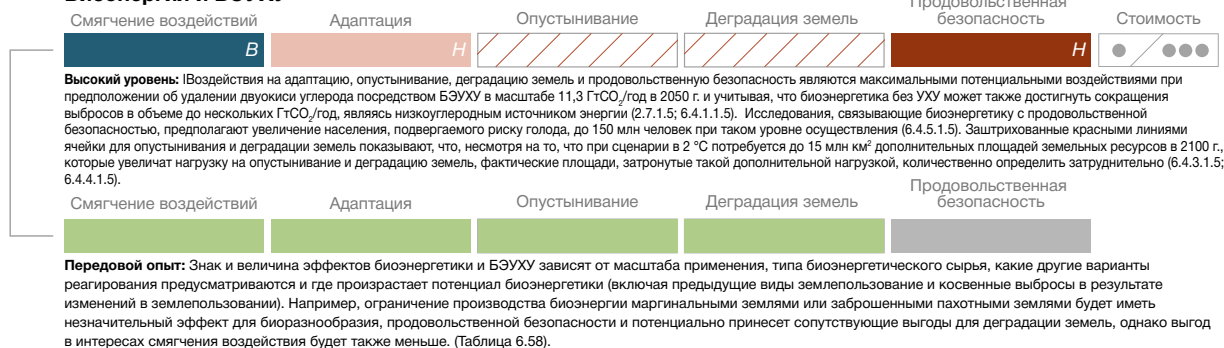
Смягчение воздействий | Адаптация | Опустынивание | Деградация земель | Продовольственная безопасность | Стоимость

B | H | H

**Высокий уровень:** IВоздействия на адаптацию, опустынивание, деградацию земель и продовольственную безопасность являются максимальными потенциальными воздействиями при предположении об удалении двуокиси углерода посредством БЭУХУ в масштабе 11,3 ГтCO$_2$/год в 2050 г. и учитывая, что биоэнергетика без УХУ может также достигнуть сокращения выбросов в объеме до нескольких ГтCO$_2$/год, являясь низкоуглеродным источником энергии (2.7.1.5; 6.4.1.1.5). Исследования, связывающие биоэнергетику с продовольственной безопасностью, предполагают увеличение населения, подвергаемого риску голода, до 150 млн человек при таком уровне осуществления (6.4.5.1.5). Заштрихованные красными линиями ячейки для опустынивания и деградации земель показывают, что, несмотря на то, что при сценарии в 2 °C потребуется до 15 млн км$^2$ дополнительных площадей земельных ресурсов в 2100 г., которые увеличат нагрузку на опустынивание и деградацию земель, фактические площади, затронутые такой дополнительной нагрузкой, количественно определить затруднительно (6.4.3.1.5; 6.4.4.1.5).

Смягчение воздействий | Адаптация | Опустынивание | Деградация земель | Продовольственная безопасность

**Передовой опыт:** Знак и величина эффектов биоэнергетики и БЭУХУ зависят от масштаба применения, типа биоэнергетического сырья, какие другие варианты реагирования предусматриваются и где произрастает потенциал биоэнергетики (включая предыдущие виды землепользование и косвенные выбросы в результате изменений в землепользовании). Например, ограничение производства биоэнергии маргинальными землями или заброшенными пахотными землями будет иметь незначительный эффект для биоразнообразия, продовольственной безопасности и потенциально принесет сопутствующие выгоды для деградации земель, однако выгод в интересах смягчения воздействия будет также меньше. (Таблица 6.58).